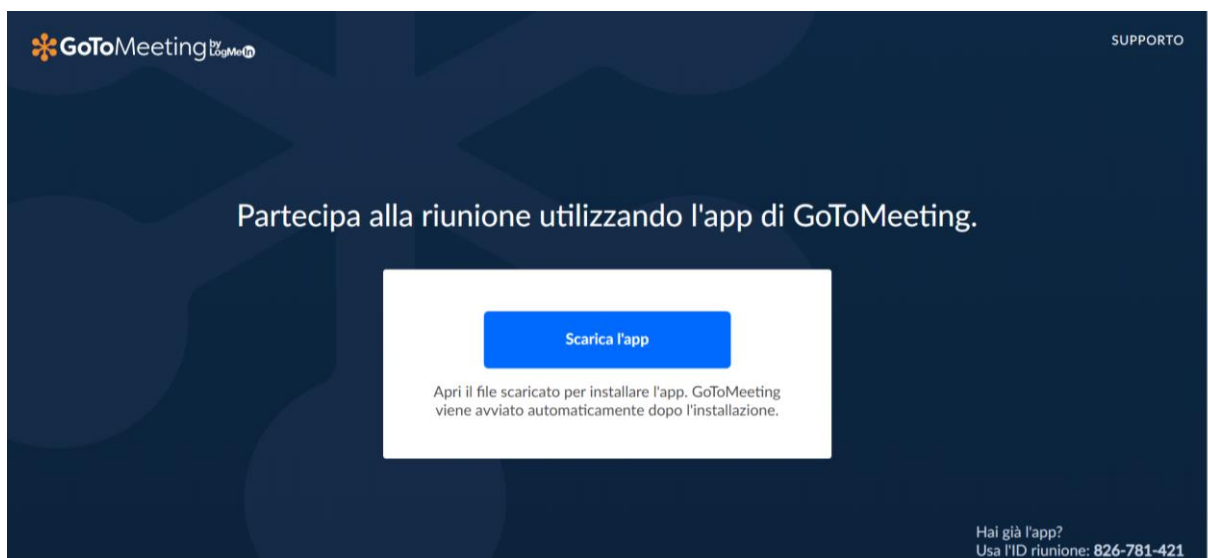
GoToMeeting by LogMeIn

SUPPORTO

Partecipa alla riunione utilizzando l'app di GoToMeeting.

Scarica l'app

Apri il file scaricato per installare l'app. GoToMeeting viene avviato automaticamente dopo l'installazione.

Hai già l'app?
Usa l'ID riunione: 826-781-421